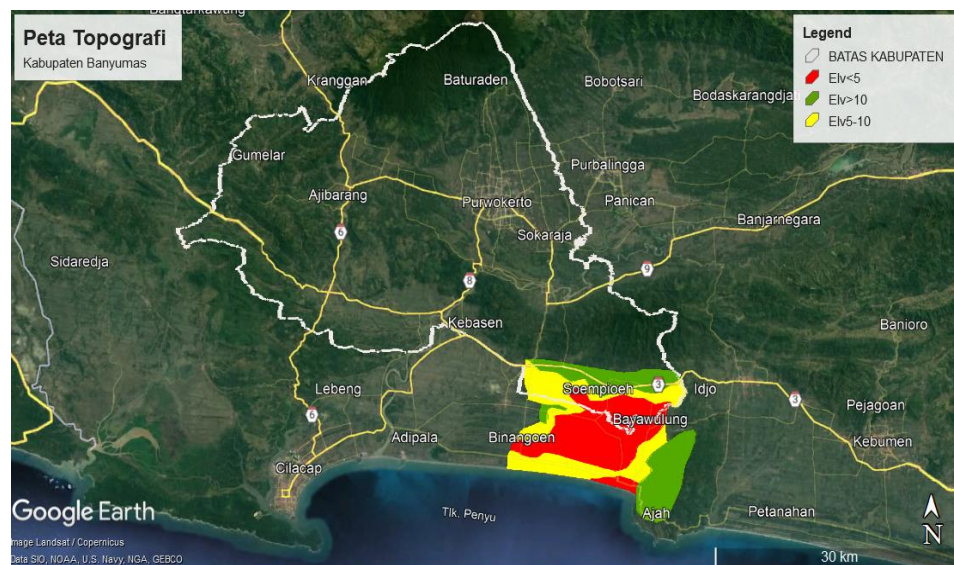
Peta Topografi
Kabupaten Banyumas

Legend
BATAS KABUPATEN
Elv<5
Elv>10
Elv5-10

Bangtarkawung
Kranggan
Baturaden
Bobotsari
Bodaskarangdja
Gumelar
Purbalingga
Ajibarang
Purwokerto
Panican
Banjarnegara
6
Sokaraja
Sidaredja
9
8
Kebasen
Banioro
Soempioeh
3
Idjo
Lebeng
3
Pejagoan
6
Bayawoelung
Adipala
Binangoen
Kebumen
Cilacap
Tlk. Penyu
Ajah
Petanahan
Google Earth
Image Landsat / Copernicus
Data SIO, NOAA, U.S. Navy, NGA, GEBCO
30 km
N